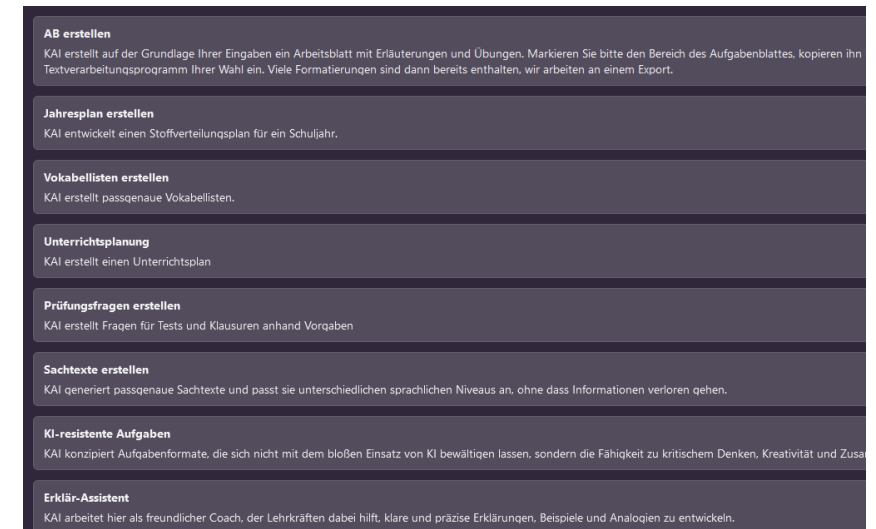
AB erstellen
KAI erstellt auf der Grundlage Ihrer Eingaben ein Arbeitsblatt mit Erläuterungen und Übungen. Markieren Sie bitte den Bereich des Aufgabenblattes, kopieren ihn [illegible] Textverarbeitungsprogramm Ihrer Wahl ein. Viele Formatierungen sind dann bereits enthalten, wir arbeiten an einem Export.

Jahresplan erstellen
KAI entwickelt einen Stoffverteilungsplan für ein Schuljahr.

Vokabellisten erstellen
KAI erstellt passgenaue Vokabellisten.

Unterrichtsplanung
KAI erstellt einen Unterrichtsplan

Prüfungsfragen erstellen
KAI erstellt Fragen für Tests und Klausuren anhand Vorgaben

Sachtexte erstellen
KAI generiert passgenaue Sachtexte und passt sie unterschiedlichen sprachlichen Niveaus an, ohne dass Informationen verloren gehen.

KI-resistente Aufgaben
KAI konzipiert Aufgabenformate, die sich nicht mit dem bloßen Einsatz von KI bewältigen lassen, sondern die Fähigkeit zu kritischem Denken, Kreativität und Zusa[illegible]

Erklär-Assistent
KAI arbeitet hier als freundlicher Coach, der Lehrkräften dabei hilft, klare und präzise Erklärungen, Beispiele und Analogien zu entwickeln.